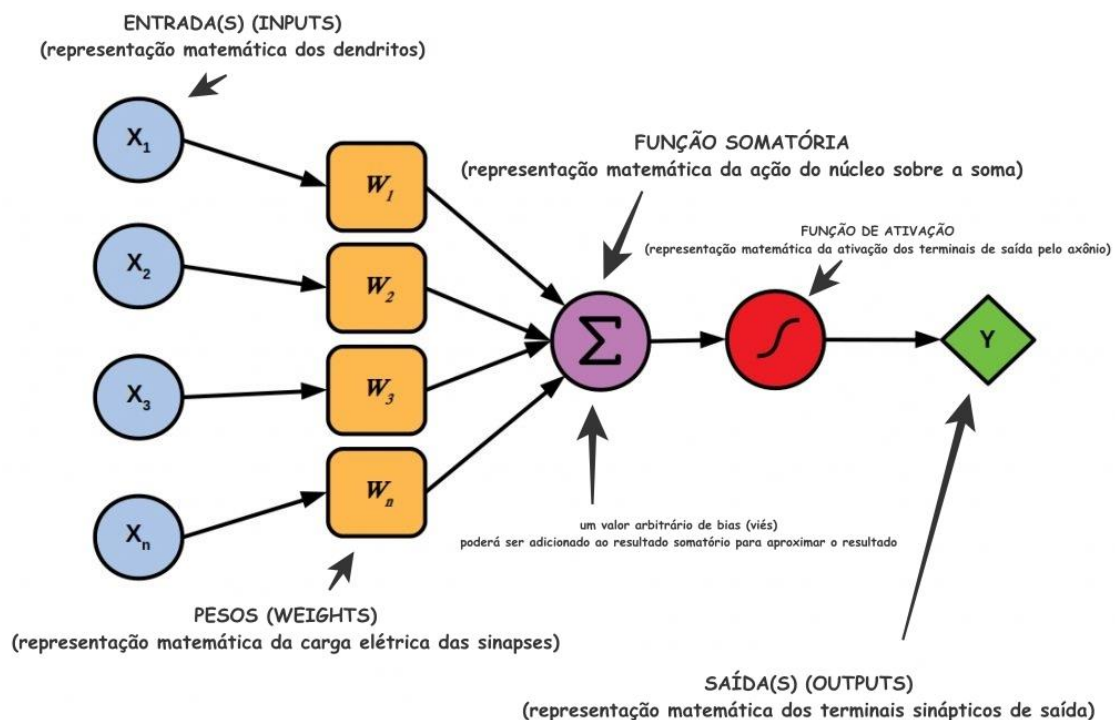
ENTRADA(S) (INPUTS)
(representação matemática dos dendritos)

$X_1$

$X_2$

$X_3$

$X_n$

$W_1$

$W_2$

$W_3$

$W_n$

FUNÇÃO SOMATÓRIA
(representação matemática da ação do núcleo sobre a soma)

$\Sigma$

FUNÇÃO DE ATIVAÇÃO
(representação matemática da ativação dos terminais de saída pelo axônio)

Y

um valor arbitrário de bias (viés)
poderá ser adicionado ao resultado somatório para aproximar o resultado

PESOS (WEIGHTS)
(representação matemática da carga elétrica das sinapses)

SAÍDA(S) (OUTPUTS)
(representação matemática dos terminais sinápticos de saída)